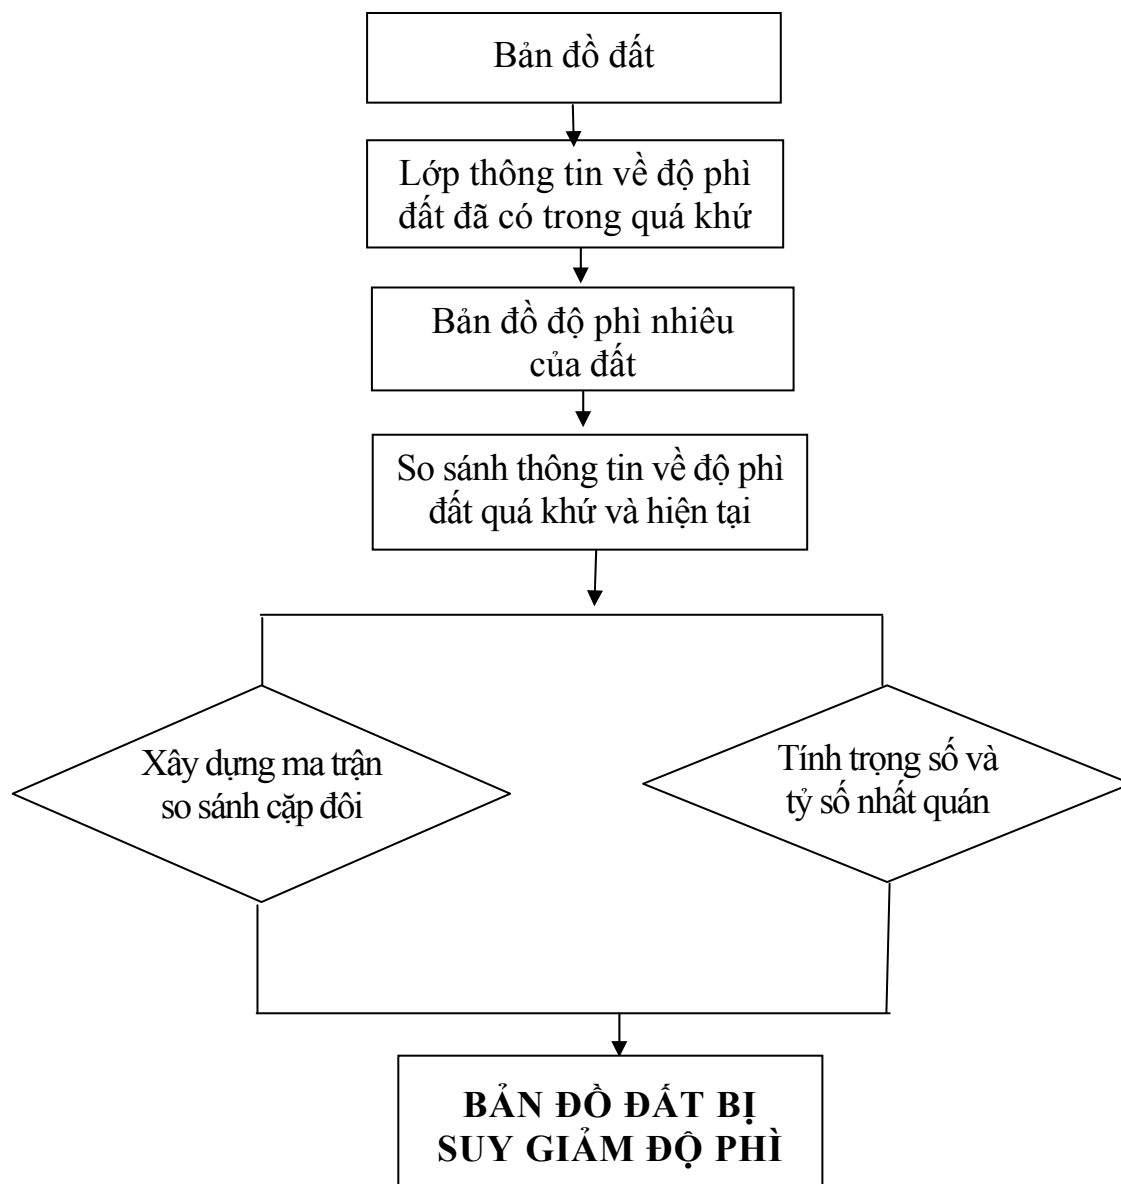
Bản đồ đất

Lớp thông tin về độ phì đất đã có trong quá khứ

Bản đồ độ phì nhiêu của đất

So sánh thông tin về độ phì đất quá khứ và hiện tại

Xây dựng ma trận so sánh cặp đôi

Tính trọng số và tỷ số nhất quán

BẢN ĐỒ ĐẤT BỊ SUY GIẢM ĐỘ PHÌ